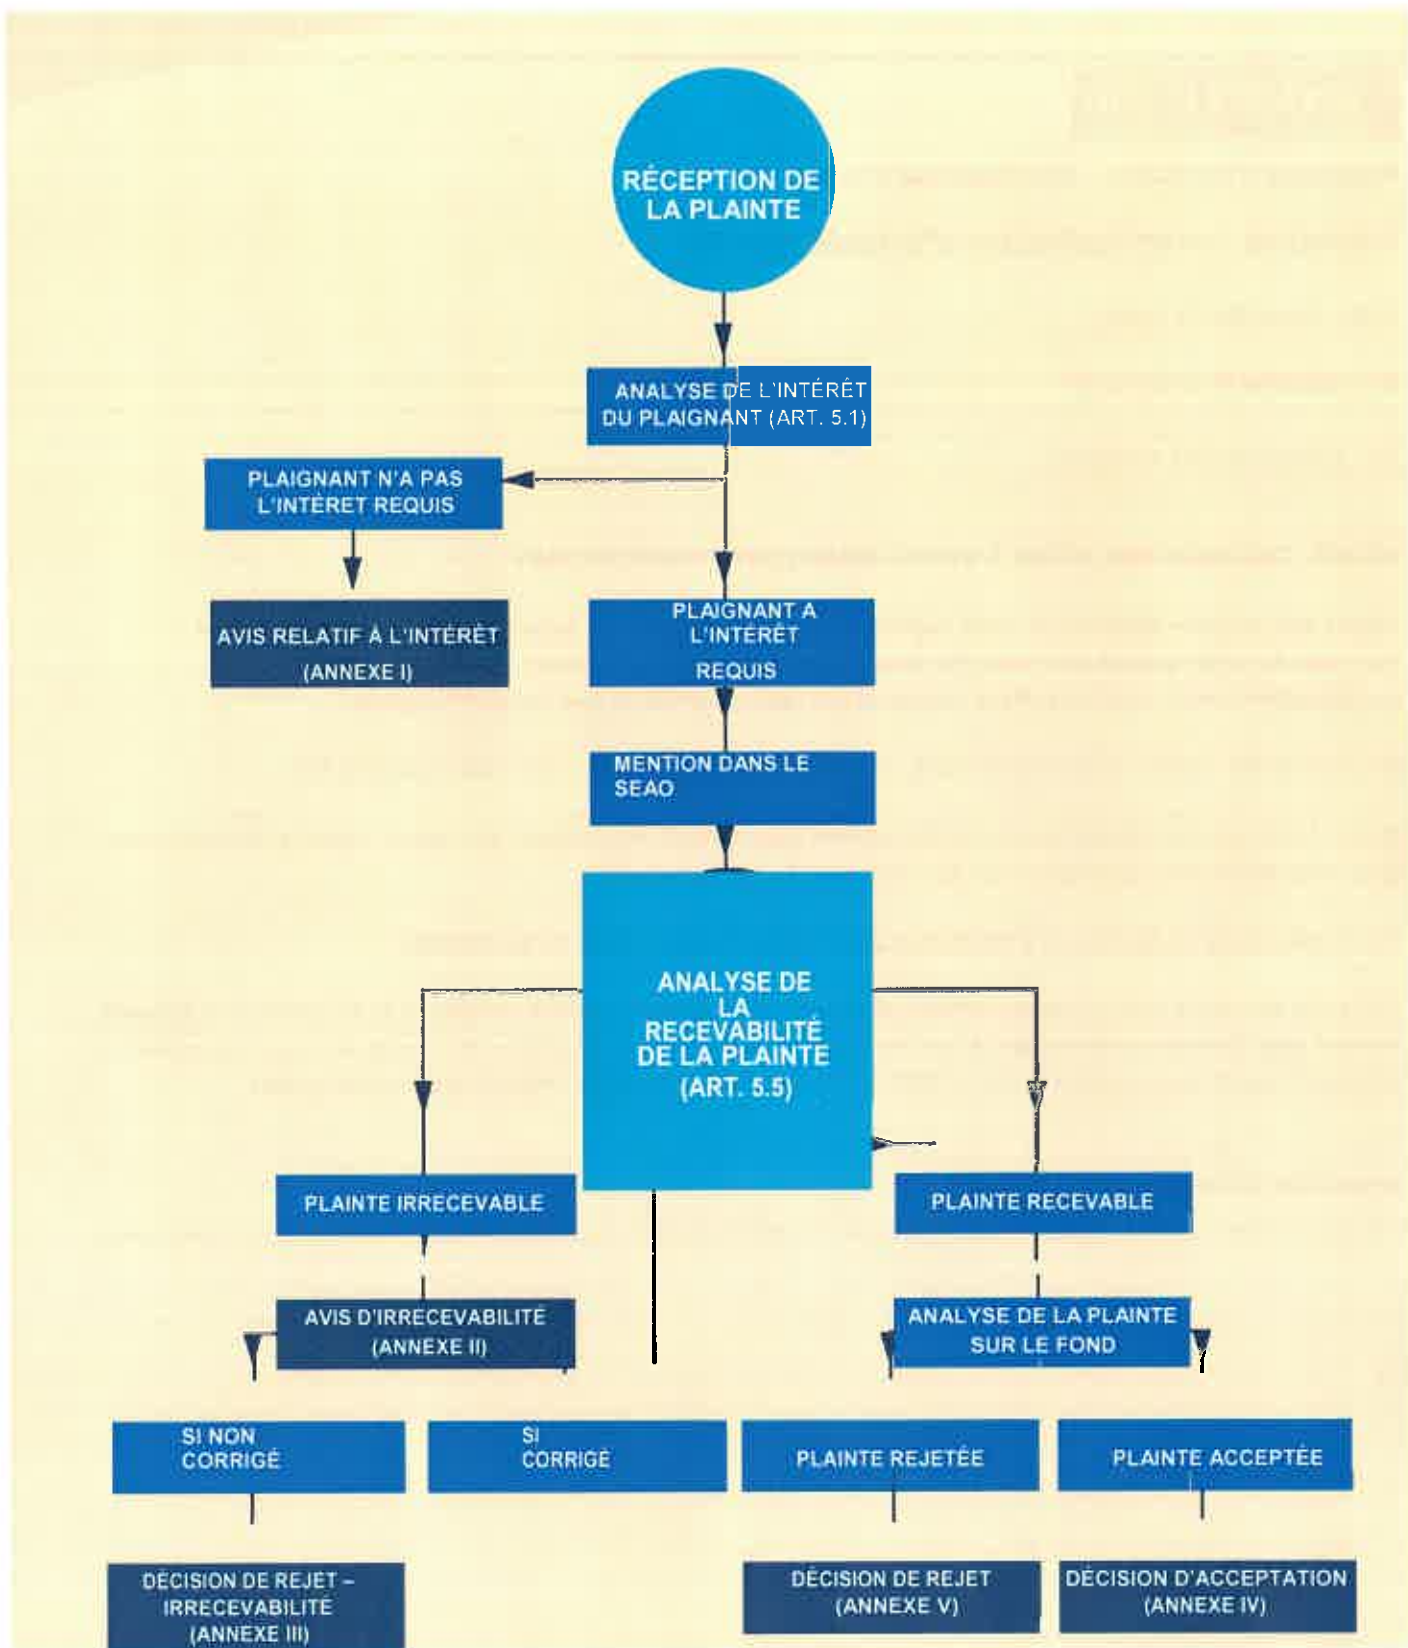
RÉCEPTION DE LA PLAINTE

ANALYSE DE L'INTÉRÊT DU PLAIGNANT (ART. 5.1)

PLAIGNANT N'A PAS L'INTÉRET REQUIS

AVIS RELATIF À L'INTÉRÊT (ANNEXE I)

PLAIGNANT A L'INTÉRÊT REQUIS

MENTION DANS LE SEAO

ANALYSE DE LA RECEVABILITÉ DE LA PLAINTE (ART. 5.5)

PLAINTE IRRECEVABLE

PLAINTE RECEVABLE

AVIS D'IRRECEVABILITÉ (ANNEXE II)

ANALYSE DE LA PLAINTE SUR LE FOND

SI NON CORRIGÉ

SI CORRIGÉ

PLAINTE REJETÉE

PLAINTE ACCEPTÉE

DÉCISION DE REJET – IRRECEVABILITÉ (ANNEXE III)

DÉCISION DE REJET (ANNEXE V)

DÉCISION D'ACCEPTATION (ANNEXE IV)